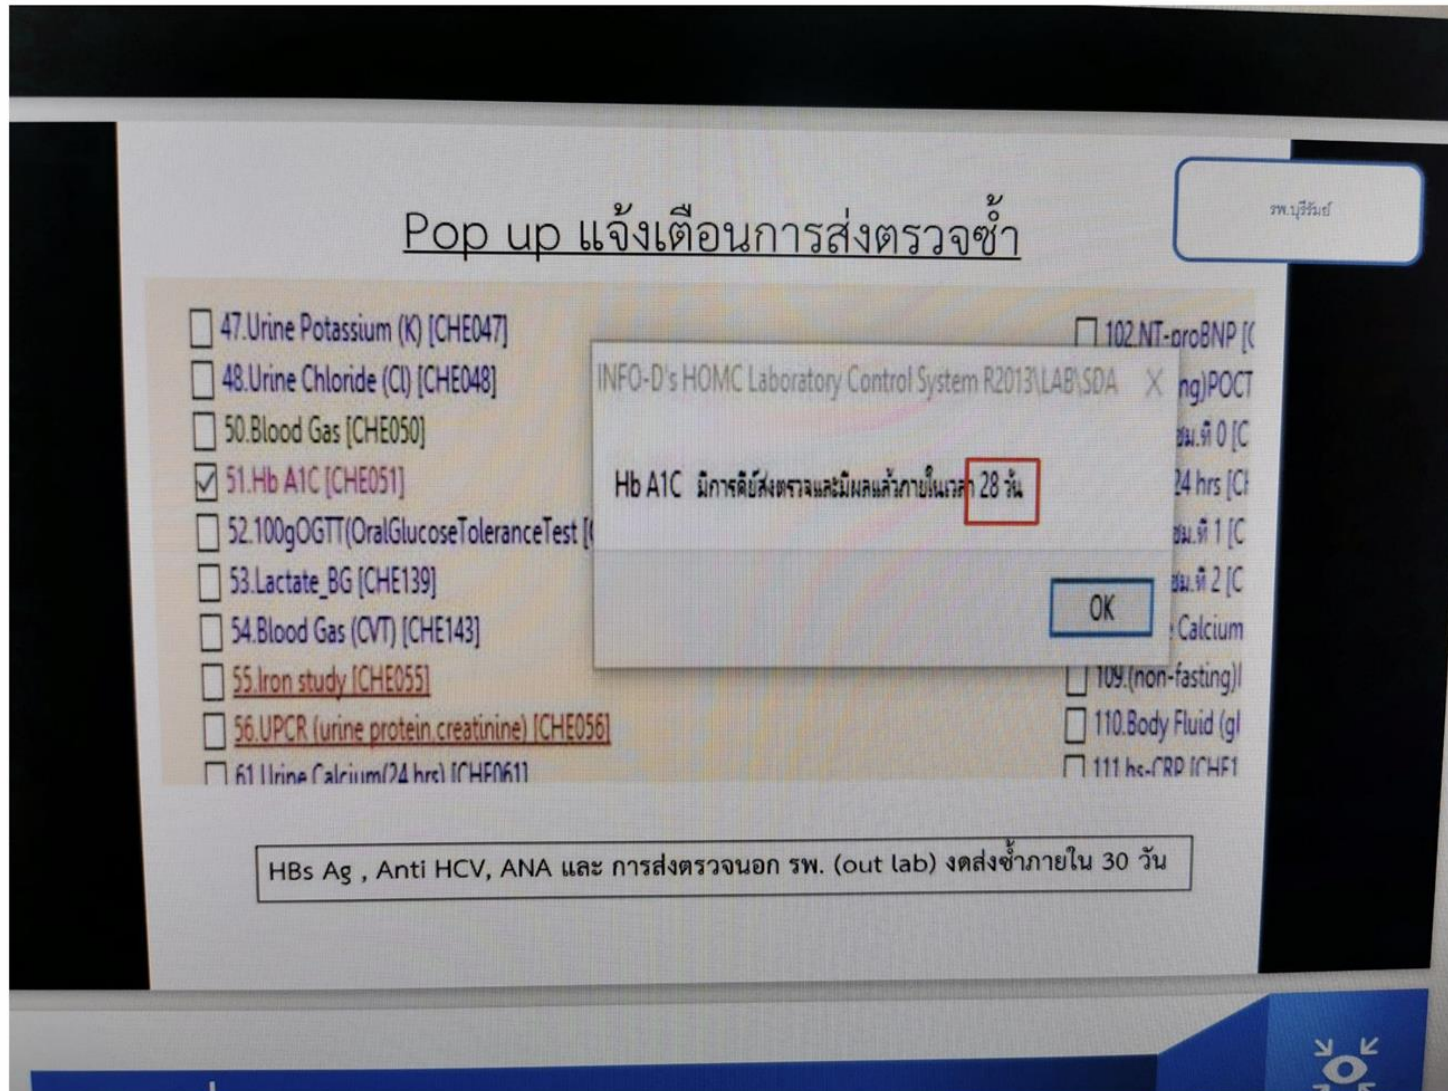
Pop up แจ้งเตือนการส่งตรวจซ้ำ

รพ.บุรีรัมย์

47.Urine Potassium (K) [CHE047]
48.Urine Chloride (Cl) [CHE048]
50.Blood Gas [CHE050]
51.Hb A1C [CHE051]
52.100gOGTT(OralGlucoseToleranceTest [
53.Lactate_BG [CHE139]
54.Blood Gas (CVT) [CHE143]
55.Iron study [CHE055]
56.UPCR (urine protein creatinine) [CHE056]
61.Urine Calcium(24 hrs) [CHE061]

102.NT-proBNP [
ng)POCT
ชม.ที่ 0 [C
24 hrs [C
ชม.ที่ 1 [C
ชม.ที่ 2 [C
Calcium
109.(non-fasting)
110.Body Fluid (gl
111.hs-CRP [CHE1

INFO-D's HOMC Laboratory Control System R2013\LAB\SDA X

Hb A1C มีการคีย์ส่งตรวจและมีผลแล้วภายในเวลา 28 วัน

OK

HBs Ag , Anti HCV, ANA และ การส่งตรวจนอก รพ. (out lab) งดส่งซ้ำภายใน 30 วัน